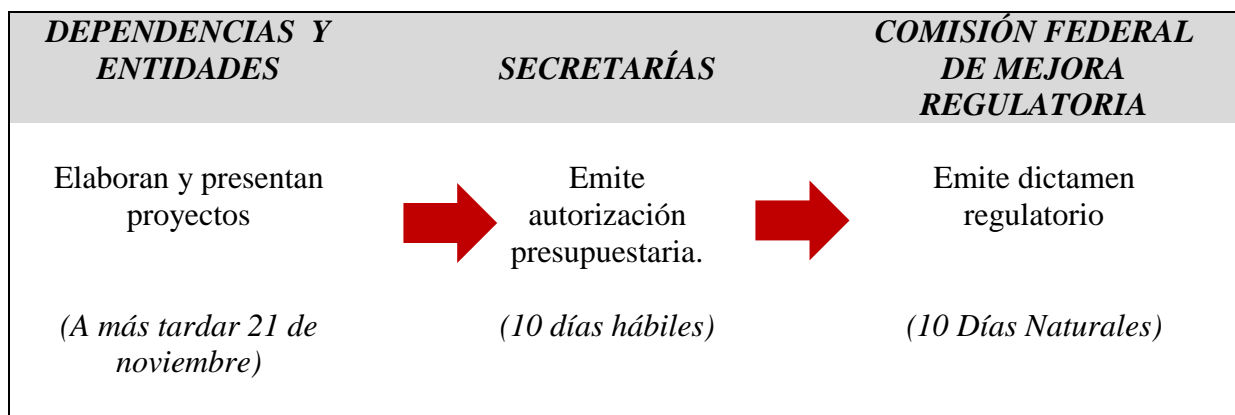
| DEPENDENCIAS Y ENTIDADES | SECRETARÍAS | COMISIÓN FEDERAL DE MEJORA REGULATORIA |
|---|---|---|
| Elaboran y presentan proyectos | Emite autorización presupuestaria. | Emite dictamen regulatorio |
| (A más tardar 21 de noviembre) | (10 días hábiles) | (10 Días Naturales) |